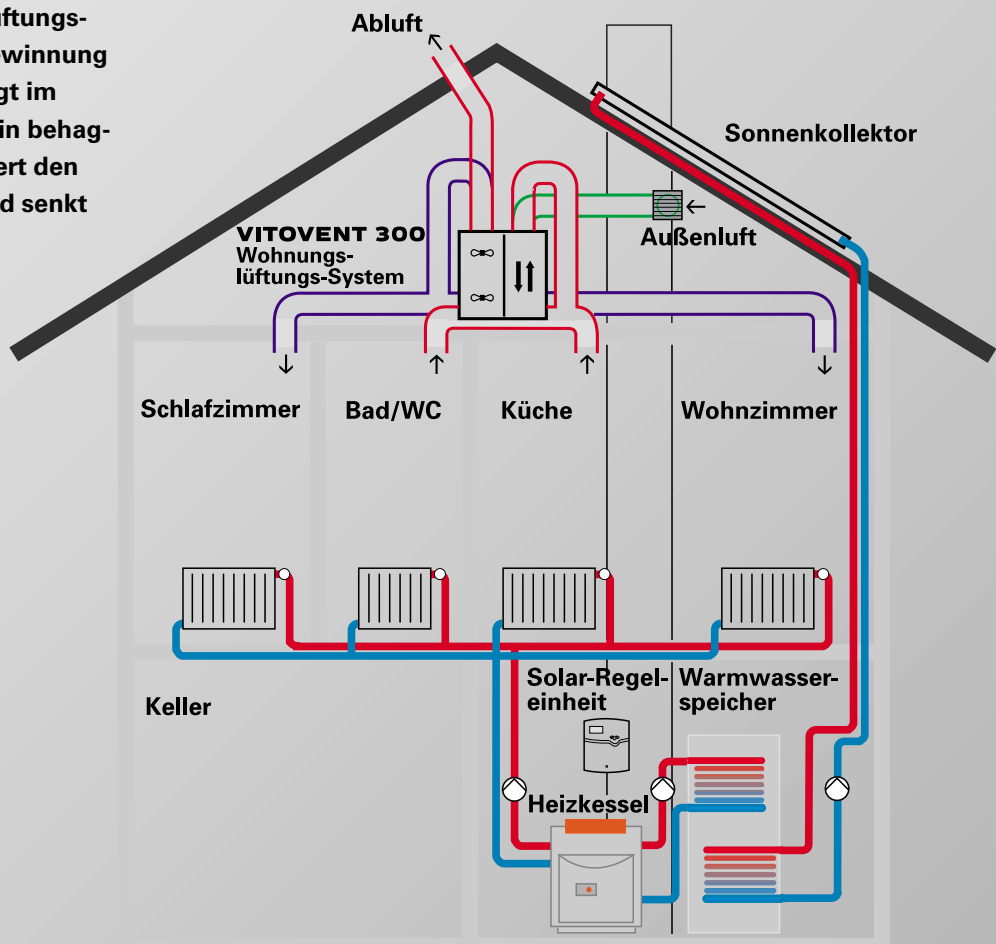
ftungs-
winnung
gt im
in behag-
ert den
d senkt

Abluft

Sonnenkollektor

VITOVENT 300
Wohnungs-
lüftungs-System

Außenluft

Schlafzimmer

Bad/WC

Küche

Wohnzimmer

Keller

Solar-Regel-
einheit

Warmwasser-
speicher

Heizkessel